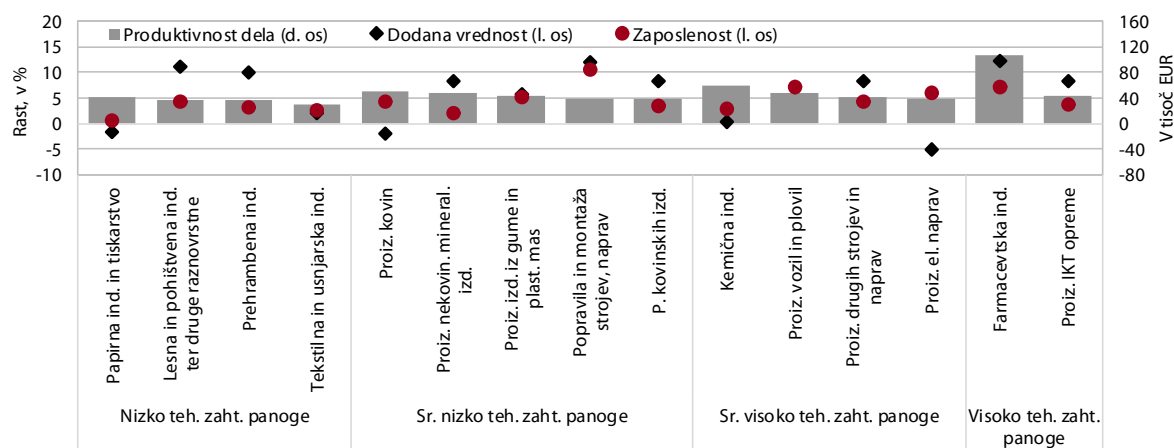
Produktivnost dela (d. os)
Dodana vrednost (l. os)
Zaposlenost (l. os)

Rast, v %
20
15
10
5
0
-5
-10

V tisoč EUR
160
120
80
40
0
-40
-80

Papirna ind. in tiskarstvo
Lesna in pohištvena ind. ter druge raznovrstne
Prehrambena ind.
Tekstilna in usnjarska ind.
Proiz. kovin
Proiz. nekovin. mineral. izd.
Proiz. izd. iz gume in plast. mas
Popravila in montaža strojev, naprav
P. kovinskih izd.
Kemična ind.
Proiz. vozil in plovil
Proiz. drugih strojev in naprav
Proiz. el. naprav
Farmacevtska ind.
Proiz. IKT opreme

Nizko teh. zaht. panoge
Sr. nizko teh. zaht. panoge
Sr. visoko teh. zaht. panoge
Visoko teh. zaht. panoge